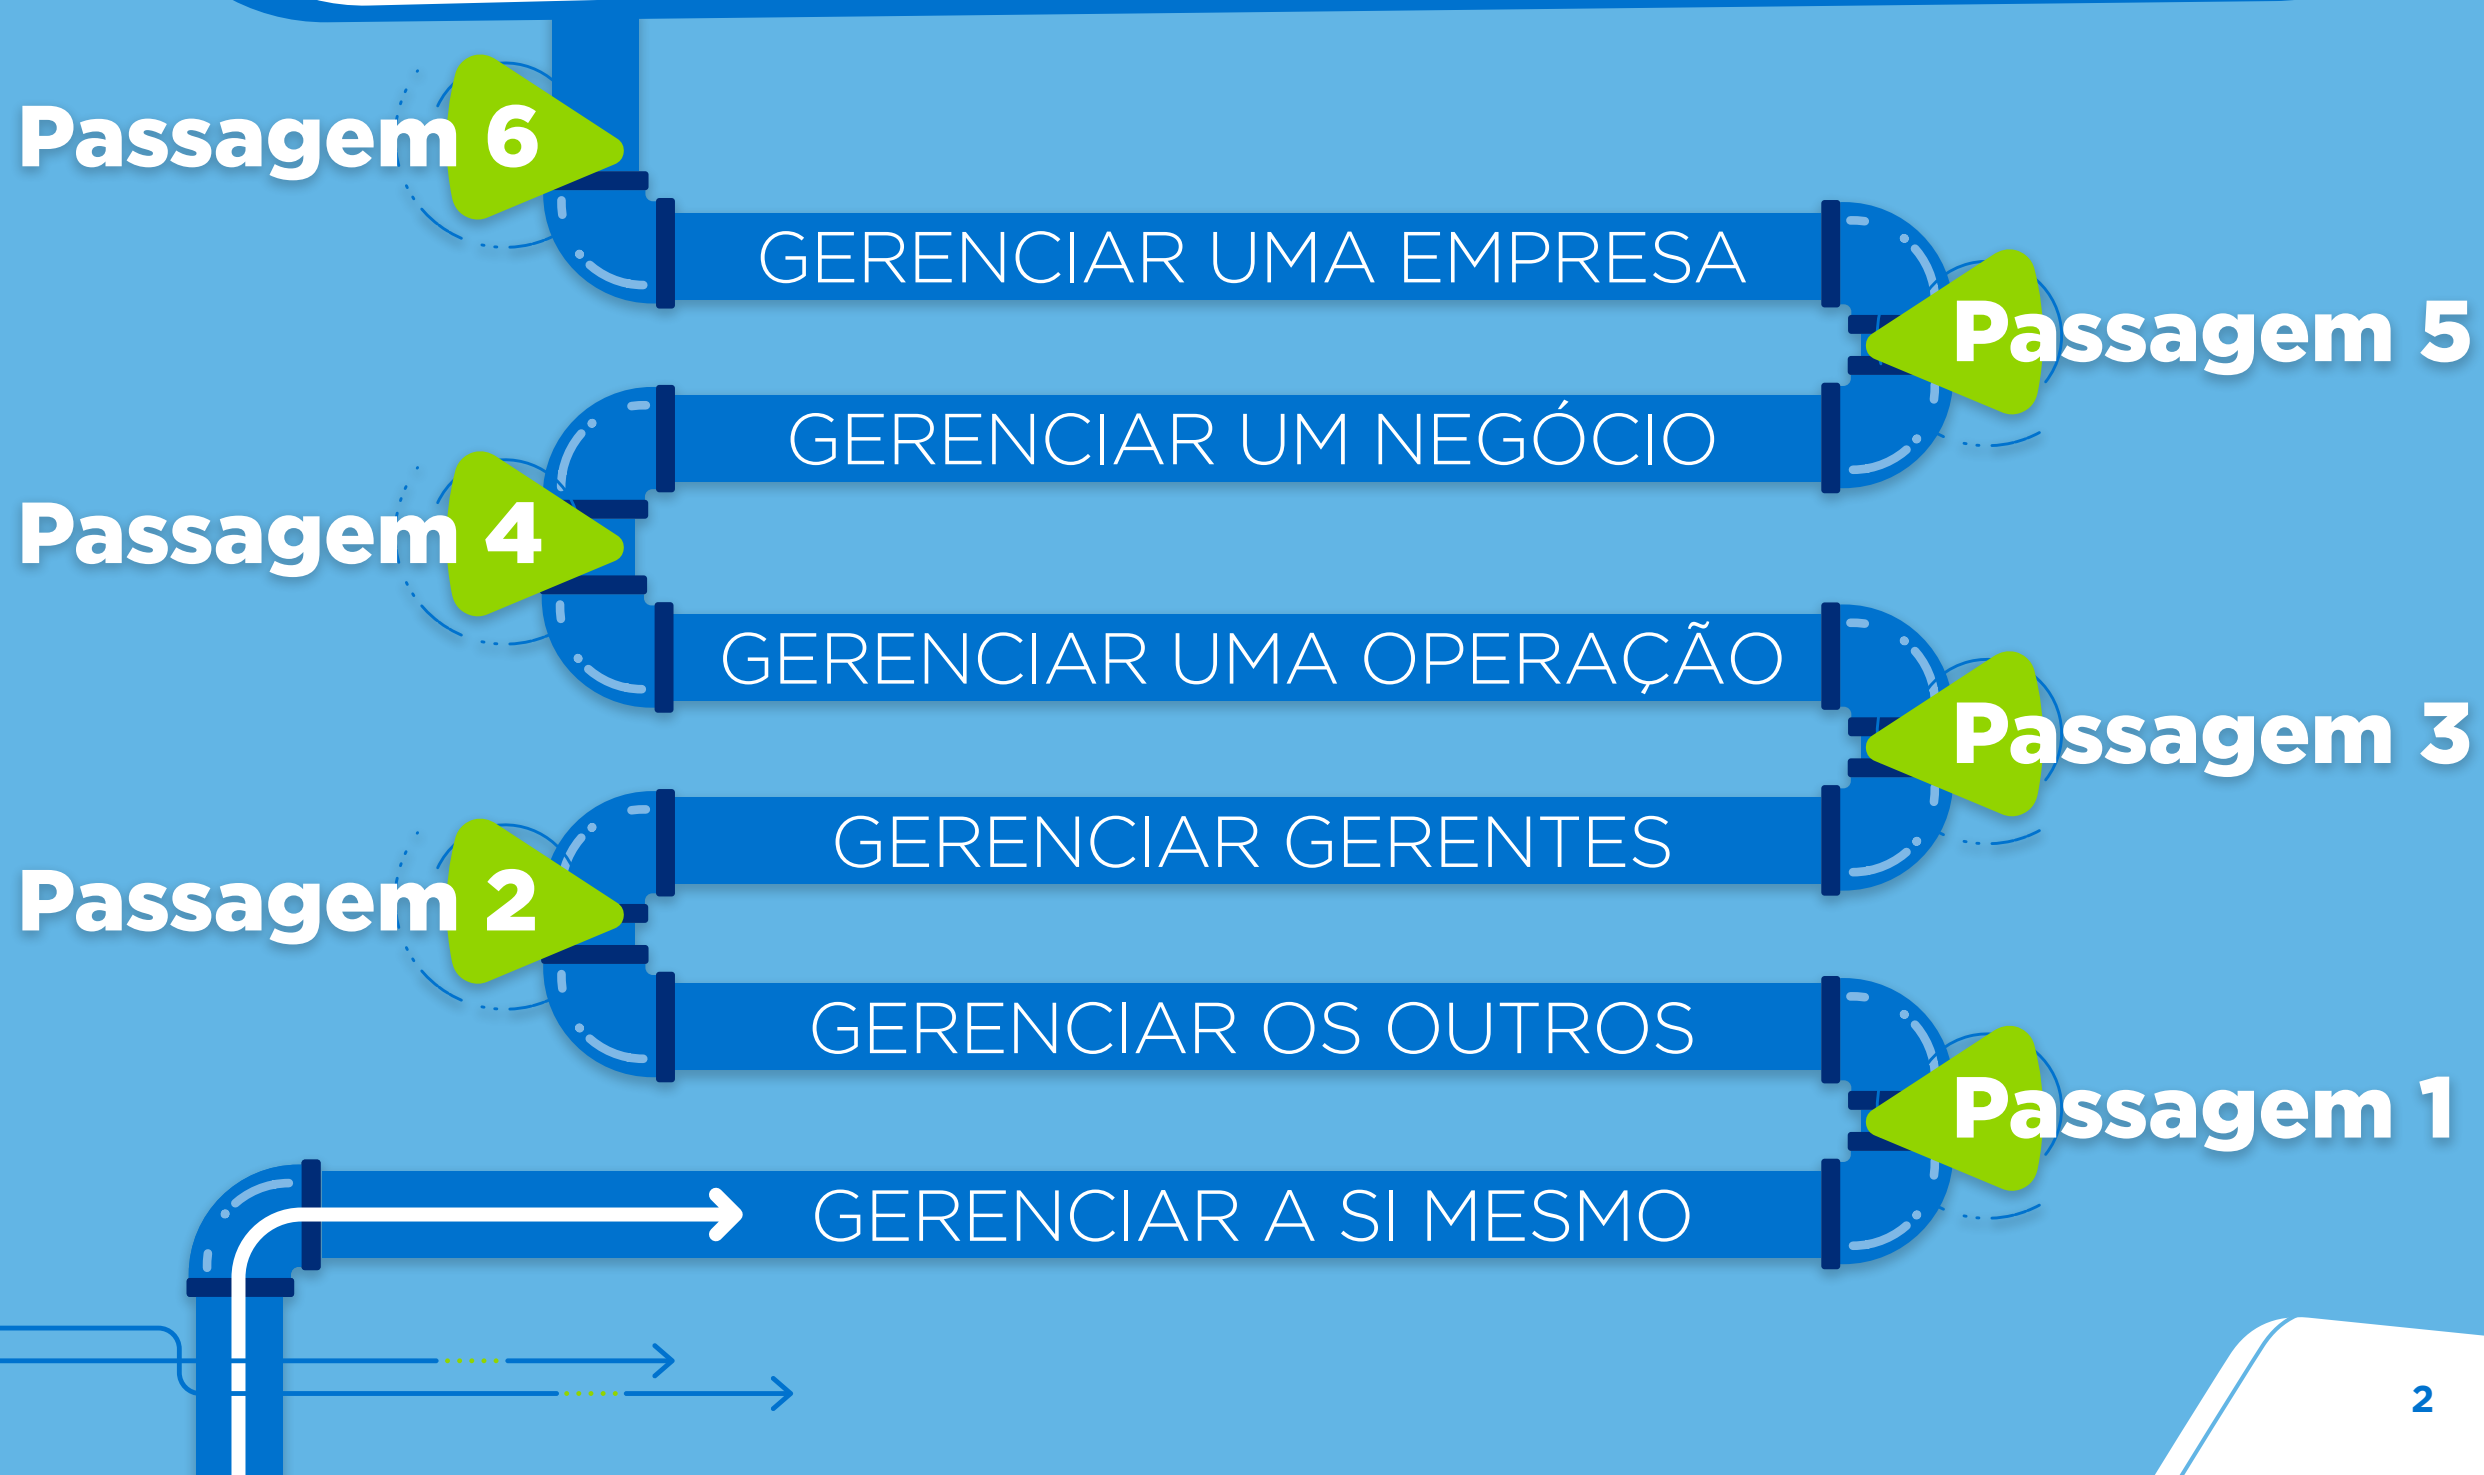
Passagem 6

GERENCIAR UMA EMPRESA

Passagem 5

GERENCIAR UM NEGÓCIO

Passagem 4

GERENCIAR UMA OPERAÇÃO

Passagem 3

GERENCIAR GERENTES

Passagem 2

GERENCIAR OS OUTROS

Passagem 1

GERENCIAR A SI MESMO

2